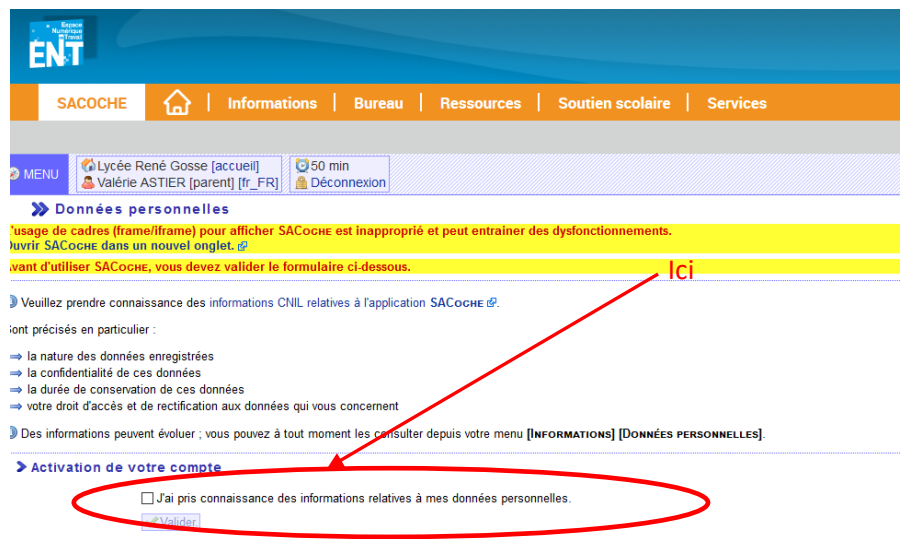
Espace Numérique de Travail
ENT

SACOCHE | Informations | Bureau | Ressources | Soutien scolaire | Services

MENU
Lycée René Gosse [accueil]
Valérie ASTIER [parent] [fr_FR]
50 min
Déconnexion

Données personnelles

'usage de cadres (frame/iframe) pour afficher SACoche est inapproprié et peut entrainer des dysfonctionnements.
Ouvrir SACoche dans un nouvel onglet.

Avant d'utiliser SACoche, vous devez valider le formulaire ci-dessous.

Ici

Veuillez prendre connaissance des informations CNIL relatives à l'application SACoche.

Sont précisés en particulier :

⇒ la nature des données enregistrées
⇒ la confidentialité de ces données
⇒ la durée de conservation de ces données
⇒ votre droit d'accès et de rectification aux données qui vous concernent

Des informations peuvent évoluer ; vous pouvez à tout moment les consulter depuis votre menu [Informations] [Données personnelles].

Activation de votre compte

J'ai pris connaissance des informations relatives à mes données personnelles.

Valider